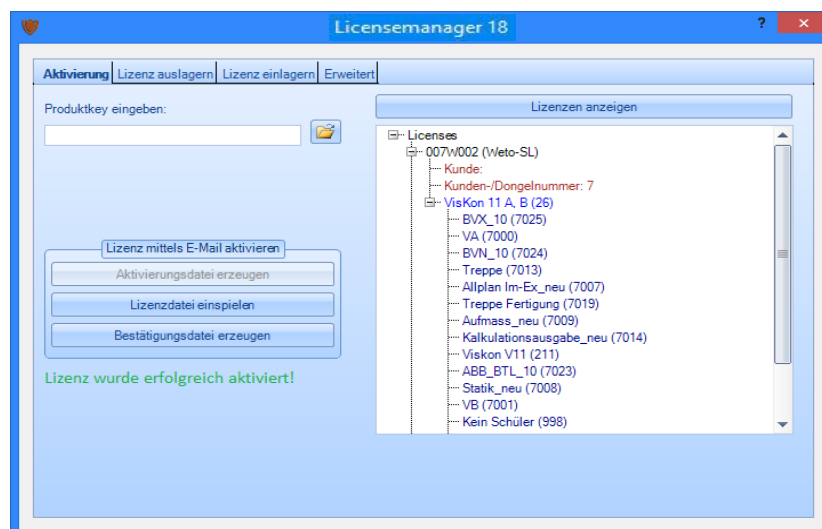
Licensemanager 18

?

Aktivierung | Lizenz auslagern | Lizenz einlagern | Erweitert

Produktkey eingeben:

Lizenz mittels E-Mail aktivieren

Aktivierungsdatei erzeugen

Lizenzdatei einspielen

Bestätigungsdatei erzeugen

Lizenz wurde erfolgreich aktiviert!

Lizenzen anzeigen

Licenses
007W002 (Weto-SL)
Kunde:
Kunden-/Dongelnummer: 7
VisKon 11 A, B (26)
BVX_10 (7025)
VA (7000)
BVN_10 (7024)
Treppe (7013)
Allplan Im-Ex_neu (7007)
Treppe Fertigung (7019)
Aufmass_neu (7009)
Kalkulationsausgabe_neu (7014)
Viskon V11 (211)
ABB_BTL_10 (7023)
Statik_neu (7008)
VB (7001)
Kein Schüler (998)